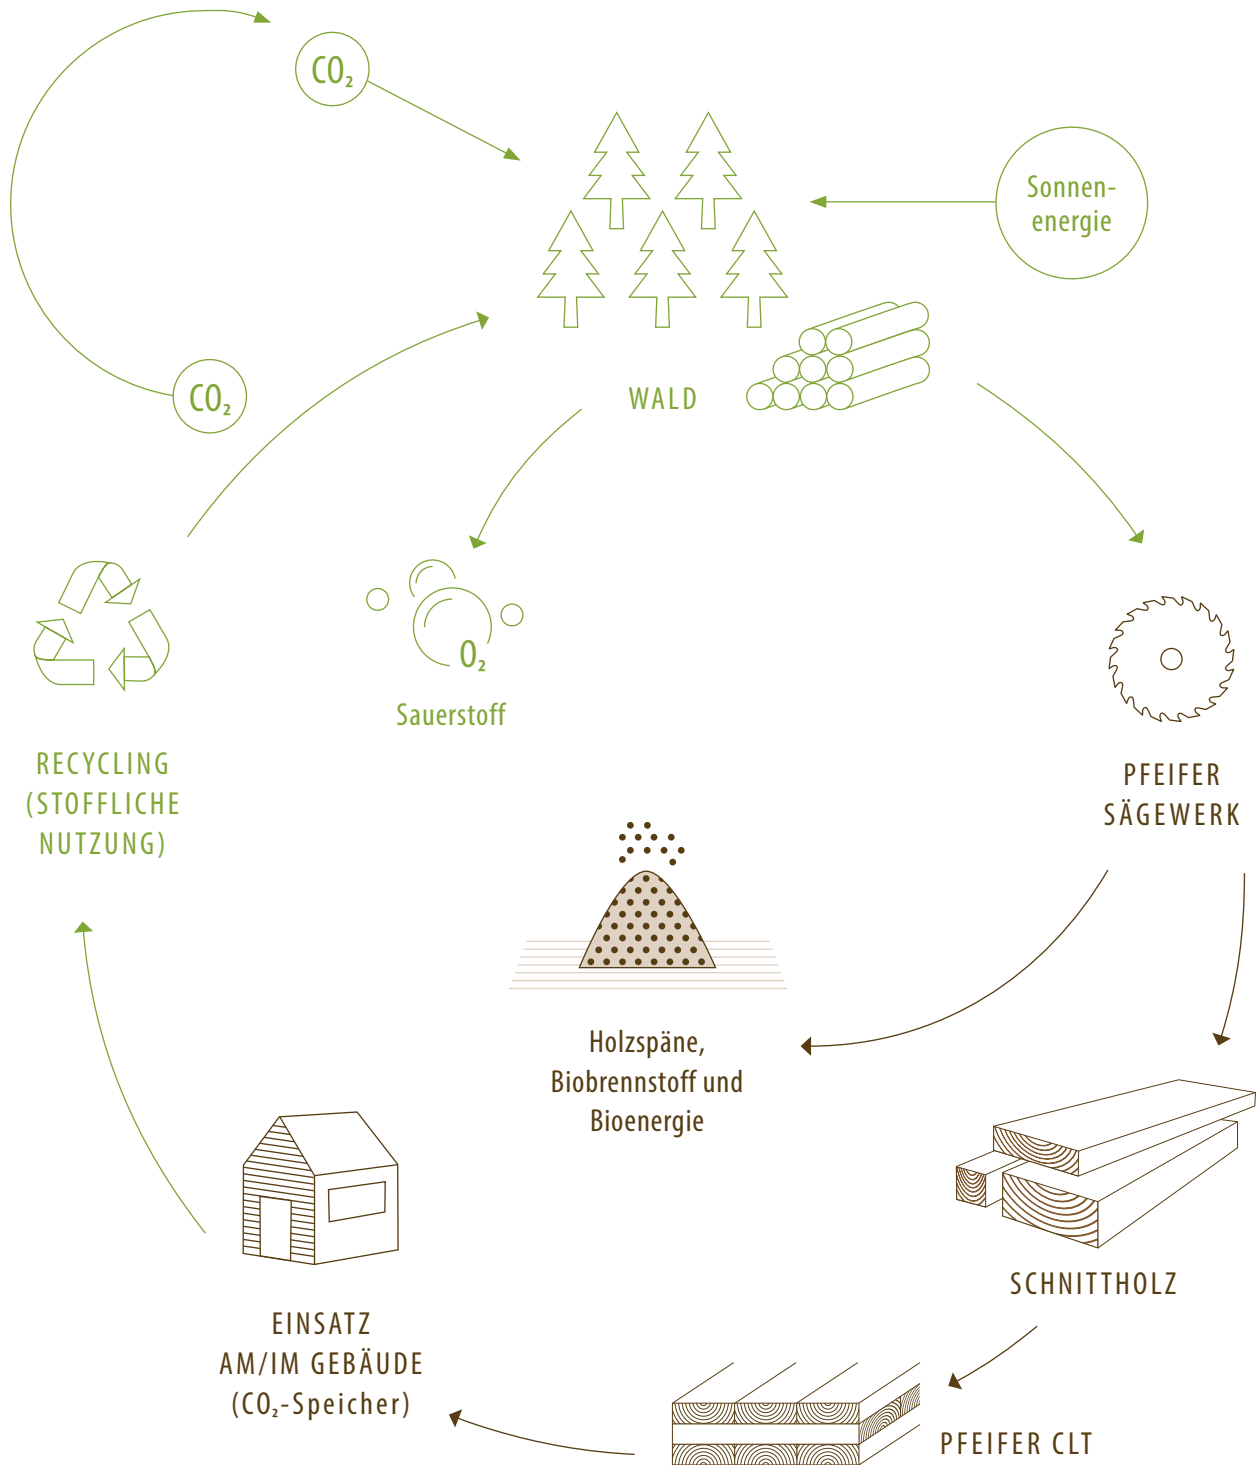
$CO_2$

Sonnenenergie

WALD

$CO_2$

$O_2$

Sauerstoff

RECYCLING (STOFFLICHE NUTZUNG)

PFEIFER SÄGEWERK

Holzspäne, Biobrennstoff und Bioenergie

SCHNITTHOLZ

EINSATZ AM/IM GEBÄUDE ($CO_2$-Speicher)

PFEIFER CLT